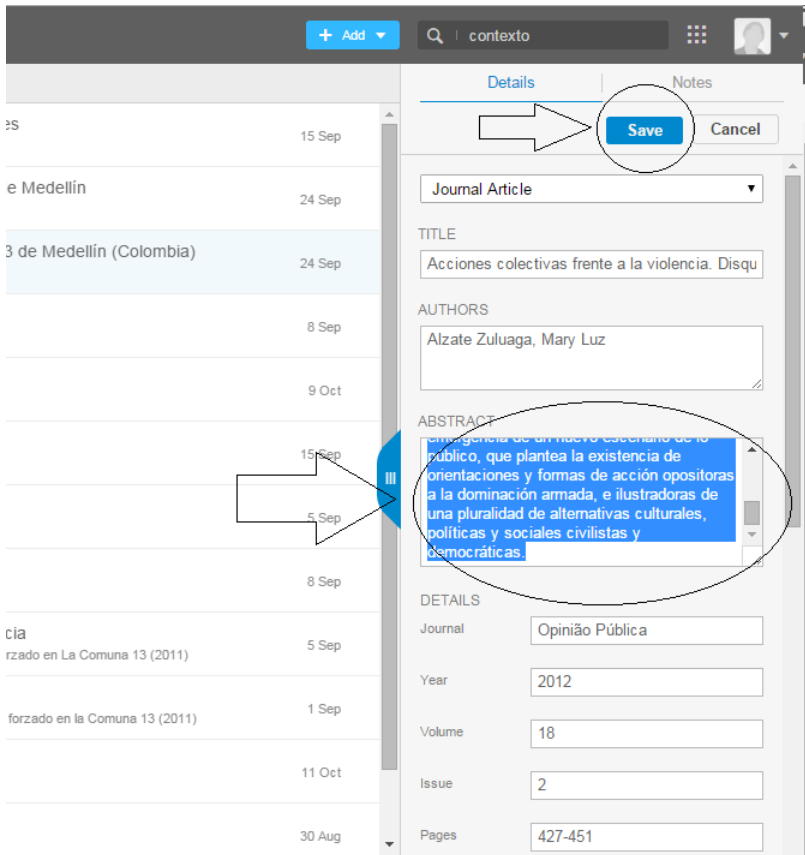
+ Add

contexto

es
15 Sep

e Medellín
24 Sep

3 de Medellín (Colombia)
24 Sep

8 Sep

9 Oct

15 Sep

5 Sep

8 Sep

cia
forzado en La Comuna 13 (2011)
5 Sep

forzado en la Comuna 13 (2011)
1 Sep

11 Oct

30 Aug

Details | Notes

Save | Cancel

Journal Article

TITLE
Acciones colectivas frente a la violencia. Disqu

AUTHORS
Alzate Zuluaga, Mary Luz

ABSTRACT
emergencia de un nuevo escenario de lo público, que plantea la existencia de orientaciones y formas de acción opositoras a la dominación armada, e ilustradoras de una pluralidad de alternativas culturales, políticas y sociales civilistas y democráticas.

DETAILS
Journal
Opinião Pública

Year
2012

Volume
18

Issue
2

Pages
427-451